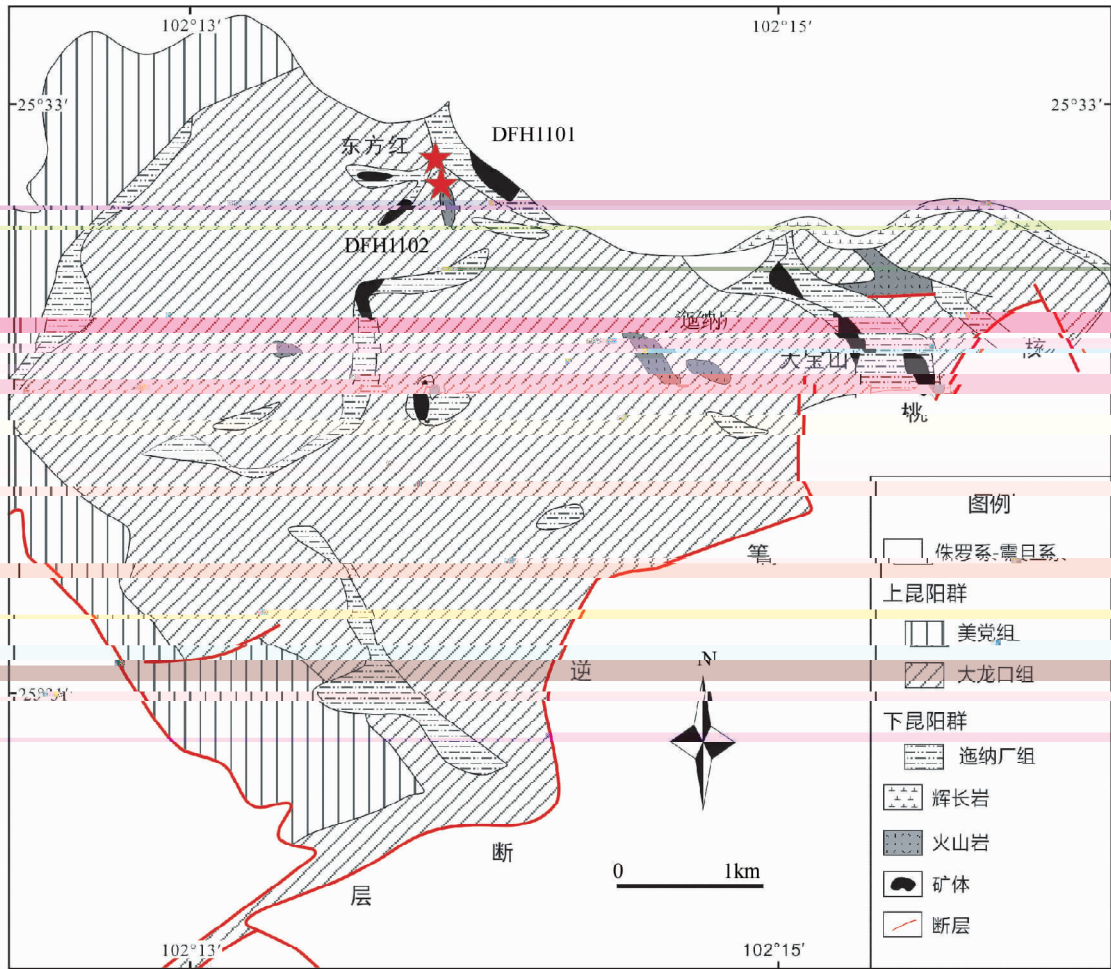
102°13′
102°15′
25°33′
25°33′
东方红
DFH1101
DFH1102
迤纳厂
大宝山
桃
核
箐
逆
断
层
25°31′
N
0
1km
102°13′
102°15′

图例
侏罗系-震旦系
上昆阳群
美党组
大龙口组
下昆阳群
迤纳厂组
辉长岩
火山岩
矿体
断层